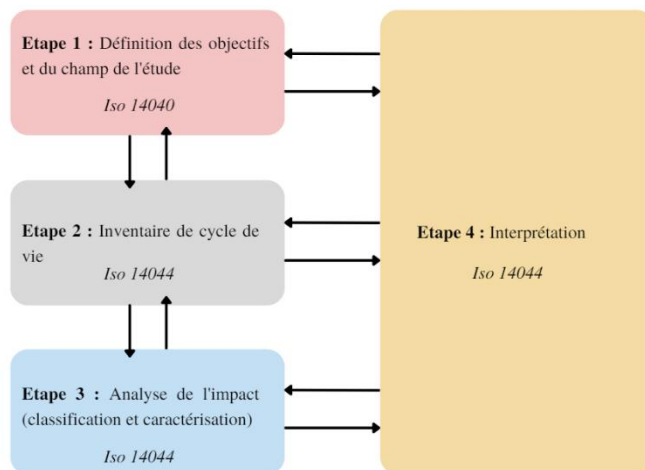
Etape 1 : Définition des objectifs et du champ de l'étude

Iso 14040

Etape 2 : Inventaire de cycle de vie

Iso 14044

Etape 3 : Analyse de l'impact (classification et caractérisation)

Iso 14044

Etape 4 : Interprétation

Iso 14044